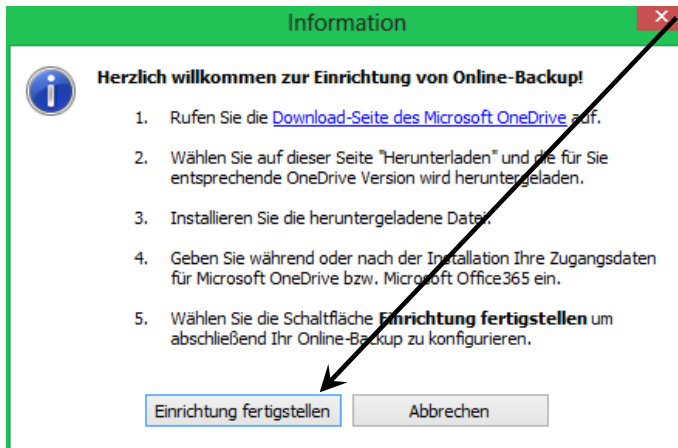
Information

Herzlich willkommen zur Einrichtung von Online-Backup!

1. Rufen Sie die Download-Seite des Microsoft OneDrive auf.

2. Wählen Sie auf dieser Seite "Herunterladen" und die für Sie entsprechende OneDrive Version wird heruntergeladen.

3. Installieren Sie die heruntergeladene Datei.

4. Geben Sie während oder nach der Installation Ihre Zugangsdaten für Microsoft OneDrive bzw. Microsoft Office365 ein.

5. Wählen Sie die Schaltfläche **Einrichtung fertigstellen** um abschließend Ihr Online-Backup zu konfigurieren.

Einrichtung fertigstellen | Abbrechen